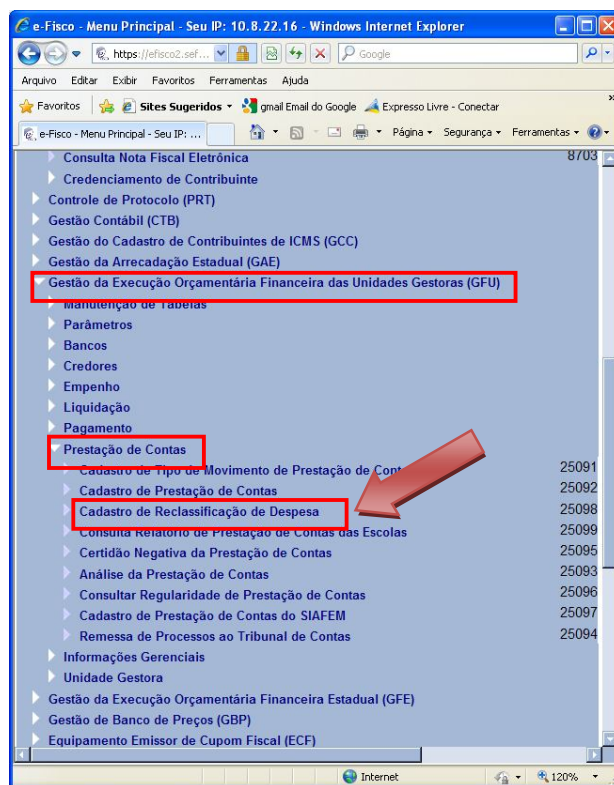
e-Fisco - Menu Principal - Seu IP: 10.8.22.16 - Windows Internet Explorer

https://efisco2.sef...

Google

Arquivo Editar Exibir Favoritos Ferramentas Ajuda

Favoritos Sites Sugeridos gmail Email do Google Expresso Livre - Conectar

e-Fisco - Menu Principal - Seu IP: ...

Página Segurança Ferramentas

Consulta Nota Fiscal Eletrônica 8703
Credenciamento de Contribuinte
Controle de Protocolo (PRT)
Gestão Contábil (CTB)
Gestão do Cadastro de Contribuintes de ICMS (GCC)
Gestão da Arrecadação Estadual (GAE)
Gestão da Execução Orçamentária Financeira das Unidades Gestoras (GFU)
Manutenção de Tabelas
Parâmetros
Bancos
Credores
Empenho
Liquidação
Pagamento
Prestação de Contas
Cadastro de Tipo de Movimento de Prestação de Cont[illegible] 25091
Cadastro de Prestação de Contas 25092
Cadastro de Reclassificação de Despesa 25098
Consulta Relatório de Prestação de Contas das Escolas 25099
Certidão Negativa da Prestação de Contas 25095
Análise da Prestação de Contas 25093
Consultar Regularidade de Prestação de Contas 25096
Cadastro de Prestação de Contas do SIAFEM 25097
Remessa de Processos ao Tribunal de Contas 25094
Informações Gerenciais
Unidade Gestora
Gestão da Execução Orçamentária Financeira Estadual (GFE)
Gestão de Banco de Preços (GBP)
Equipamento Emissor de Cupom Fiscal (ECF)

Internet 120%